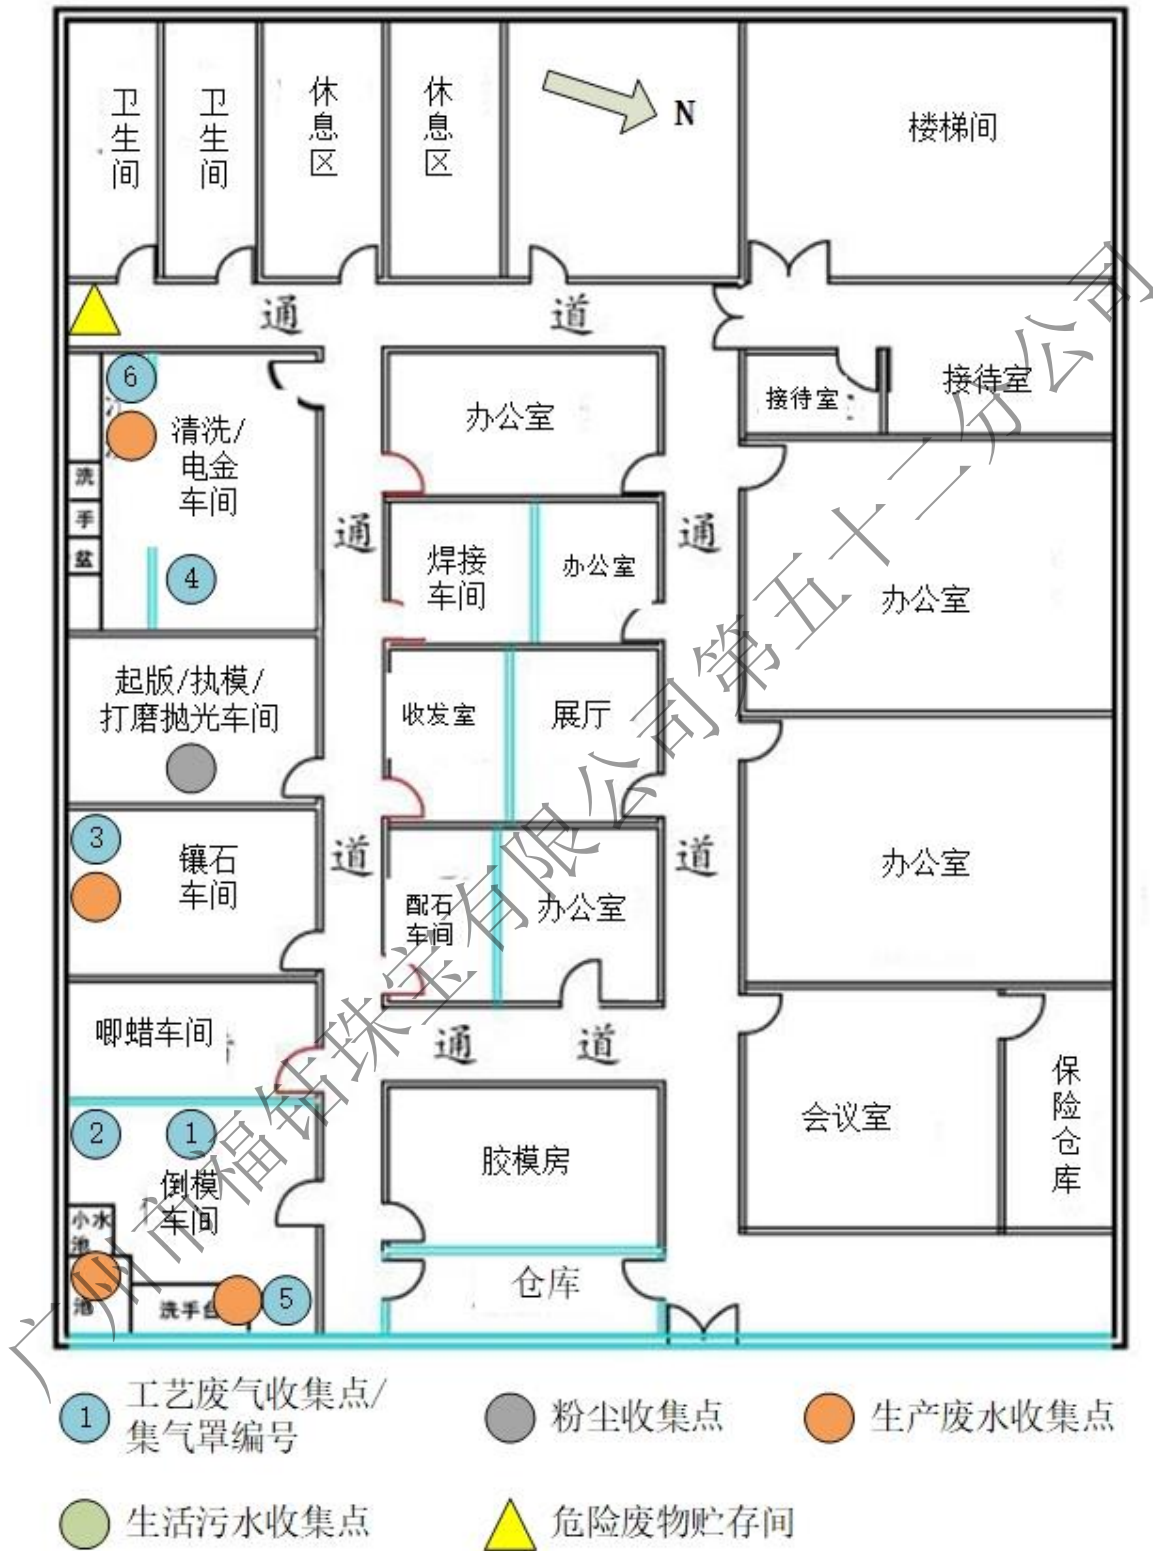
卫生间
卫生间
休息区
休息区
N
楼梯间
通
道
6
清洗/电金车间
洗手盆
4
办公室
接待室
接待室
通
焊接车间
办公室
通
办公室
起版/执模/打磨抛光车间
收发室
展厅
3
镶石车间
道
配石车间
办公室
道
办公室
唧蜡车间
通
道
2
1
倒模车间
小水池
洗手台
5
胶模房
仓库
会议室
保险仓库
广州市福钻珠宝有限公司第五十一分公司
1 工艺废气收集点/集气罩编号
粉尘收集点
生产废水收集点
生活污水收集点
危险废物贮存间